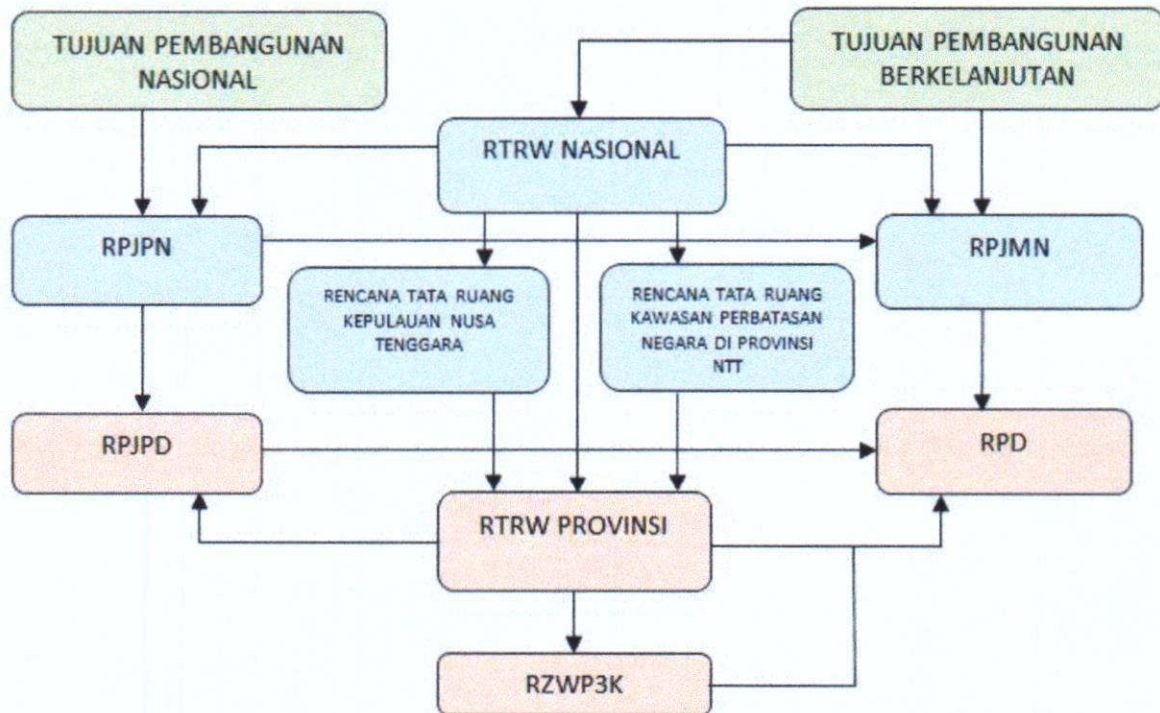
TUJUAN PEMBANGUNAN NASIONAL

TUJUAN PEMBANGUNAN BERKELANJUTAN

RTRW NASIONAL

RPJPN

RPJMN

RENCANA TATA RUANG KEPULAUAN NUSA TENGGARA

RENCANA TATA RUANG KAWASAN PERBATASAN NEGARA DI PROVINSI NTT

RPJPD

RPD

RTRW PROVINSI

RZWP3K